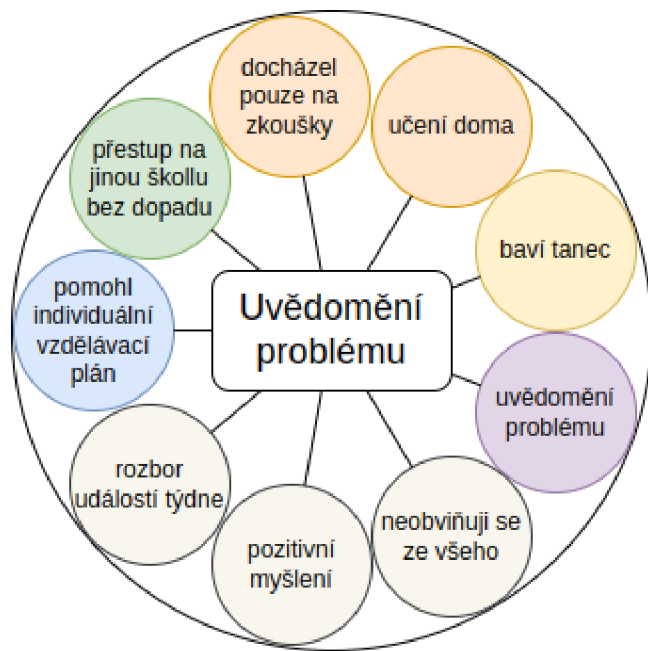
Uvědomění problému

docházel pouze na zkoušky

učení doma

baví tanec

uvědomění problému

neobviňuji se ze všeho

pozitivní myšlení

rozbor událostí týdne

pomohl individuální vzdělávací plán

přestup na jinou škollu bez dopadu